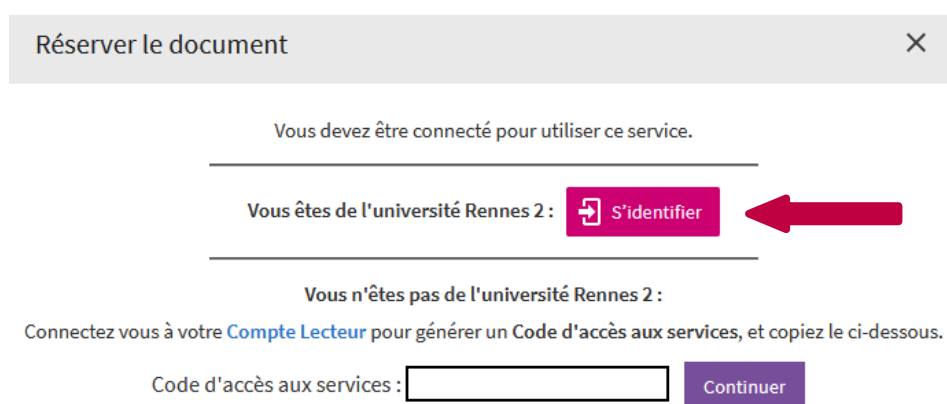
Réserver le document

×

Vous devez être connecté pour utiliser ce service.

Vous êtes de l'université Rennes 2 : S'identifier

Vous n'êtes pas de l'université Rennes 2 :

Connectez vous à votre Compte Lecteur pour générer un Code d'accès aux services, et copiez le ci-dessous.

Code d'accès aux services :

Continuer